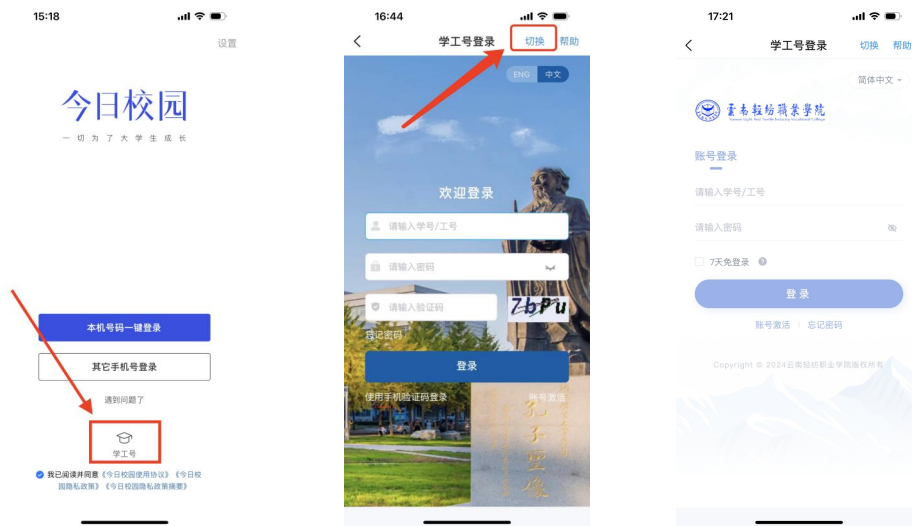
15:18

设置

今日校园

一切为了大学生成长

本机号码一键登录

其它手机号登录

遇到问题了

学工号

我已阅读并同意《今日校园使用协议》《今日校园隐私政策》《今日校园隐私政策摘要》

16:44

学工号登录 切换 帮助

ENG 中文

欢迎登录

请输入学号/工号

请输入密码

请输入验证码

ZbPu

忘记密码

登录

使用手机验证码登录

账号激活

孔子塑像

17:21

学工号登录 切换 帮助

简体中文

云南轻纺职业学院

账号登录

请输入学号/工号

请输入密码

7天免登录

登录

账号激活 | 忘记密码

Copyright © 2024云南轻纺职业学院版权所有